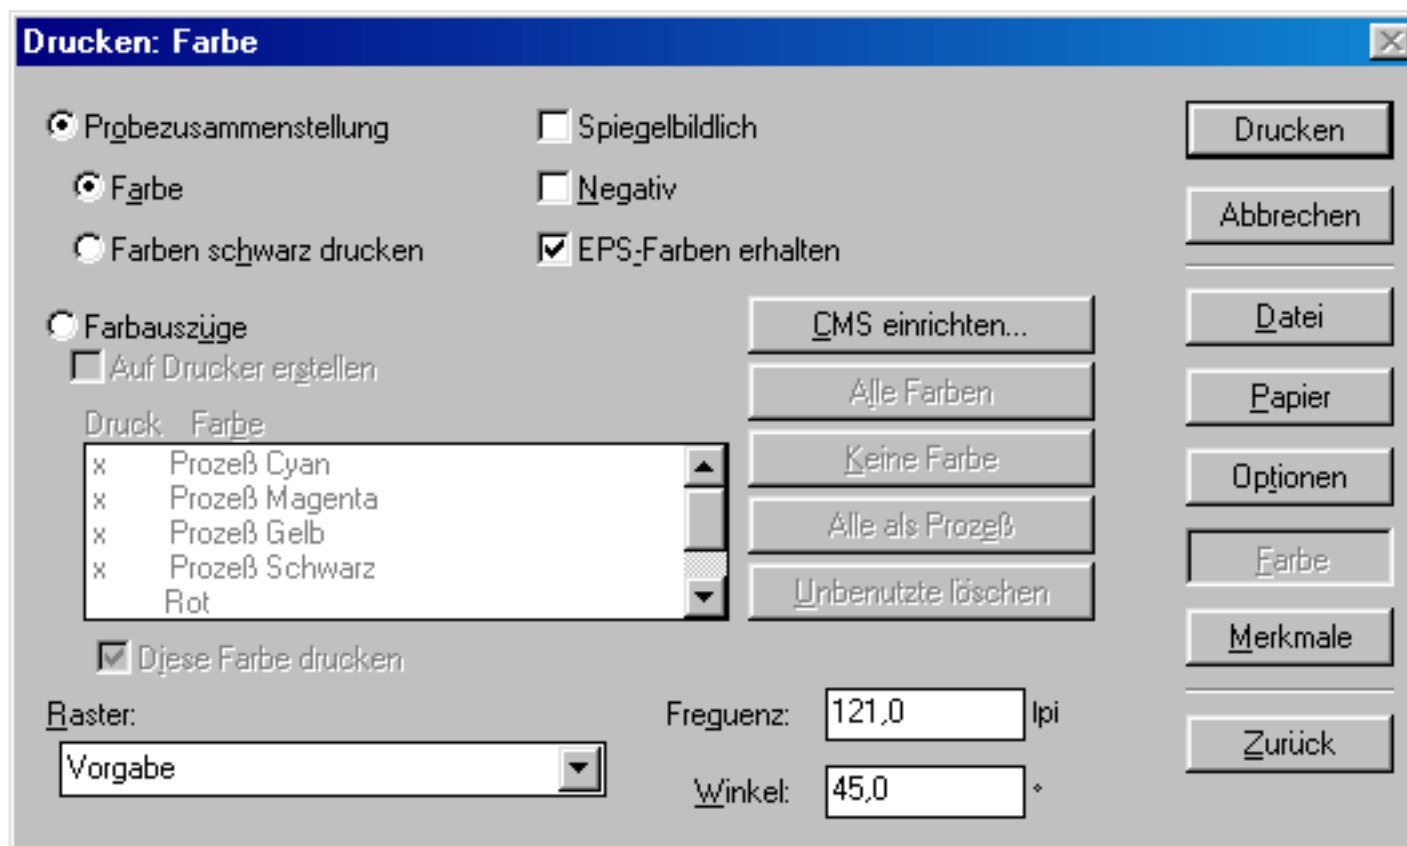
Drucken: Farbe

Probezusammenstellung

Farbe

Farben schwarz drucken

Spiegelbildlich

Negativ

EPS-Farben erhalten

Drucken

Abbrechen

Farbauszüge

Auf Drucker erstellen

CMS einrichten...

Datei

Alle Farben

Papier

Druck Farbe

| Druck | Farbe |
|---|---|
| x | Prozeß Cyan |
| x | Prozeß Magenta |
| x | Prozeß Gelb |
| x | Prozeß Schwarz |
| | Rot |

Keine Farbe

Optionen

Alle als Prozeß

Farbe

Unbenutzte löschen

Merkmale

Diese Farbe drucken

Raster:

Vorgabe

Freguenz: 121,0 lpi

Winkel: 45,0 °

Zurück